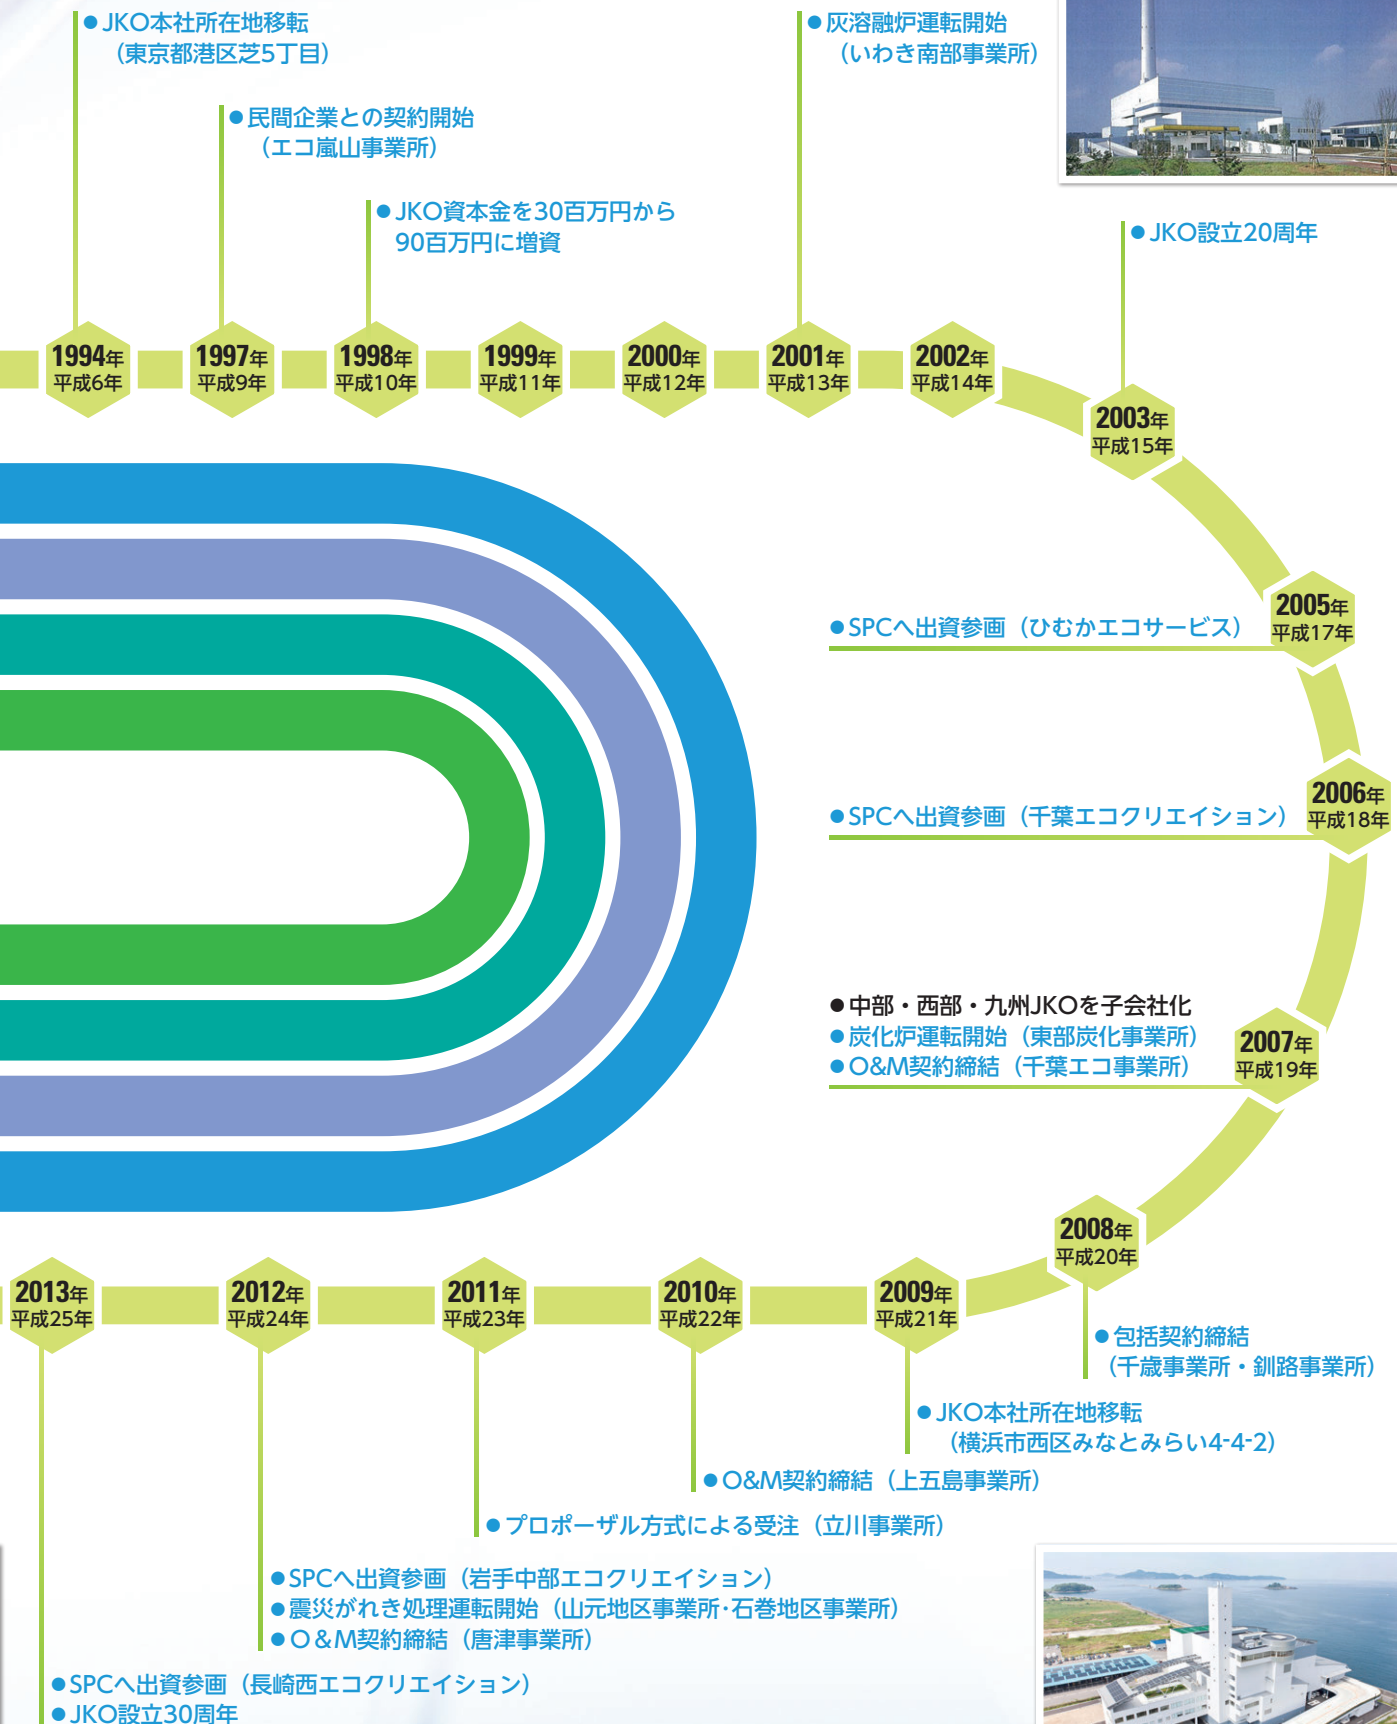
●JKO本社所在地移転
（東京都港区芝5丁目）

●民間企業との契約開始
（エコ嵐山事業所）

●JKO資本金を30百万円から90百万円に増資

●灰溶融炉運転開始
（いわき南部事業所）

●JKO設立20周年

1994年
平成6年

1997年
平成9年

1998年
平成10年

1999年
平成11年

2000年
平成12年

2001年
平成13年

2002年
平成14年

2003年
平成15年

●SPCへ出資参画（ひむかエコサービス）

2005年
平成17年

●SPCへ出資参画（千葉エコクリエイション）

2006年
平成18年

●中部・西部・九州JKOを子会社化
●炭化炉運転開始（東部炭化事業所）
●O&M契約締結（千葉エコ事業所）

2007年
平成19年

2008年
平成20年

●包括契約締結
（千歳事業所・釧路事業所）

2013年
平成25年

2012年
平成24年

2011年
平成23年

2010年
平成22年

2009年
平成21年

●JKO本社所在地移転
（横浜市西区みなとみらい4-4-2）

●O&M契約締結（上五島事業所）

●プロポーザル方式による受注（立川事業所）

●SPCへ出資参画（岩手中部エコクリエイション）
●震災がれき処理運転開始（山元地区事業所·石巻地区事業所）
●O&M契約締結（唐津事業所）

●SPCへ出資参画（長崎西エコクリエイション）
●JKO設立30周年